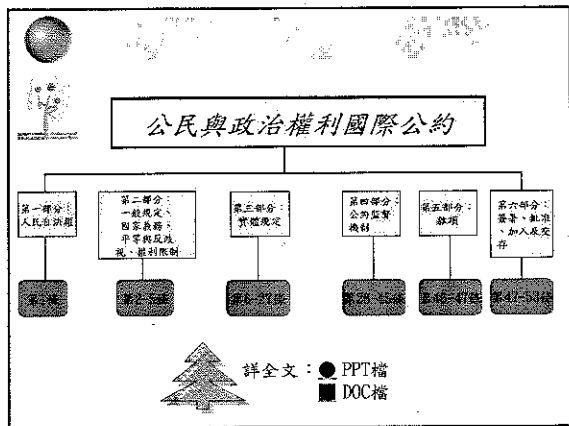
公民與政治權利國際公約

第一部分：人民自決權

第二部分：一般規定、國家義務、平等與反歧視、權利限制

第三部分：實體規定

第四部分：公約監督機制

第五部分：雜項

第六部分：簽署、批准、加入及交存

第1條

第2-5條

第6-27條

第28-45條

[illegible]

第48-53條

詳全文：● PPT檔
■ DOC檔